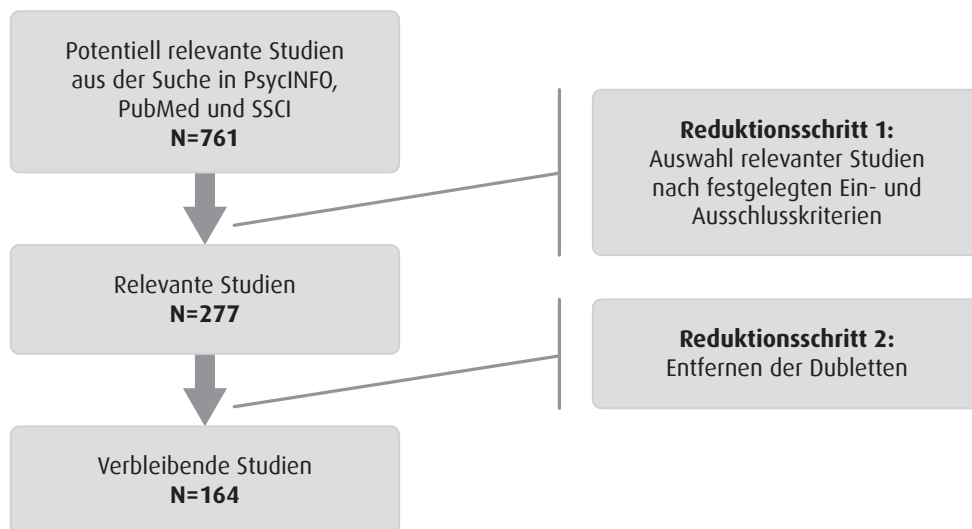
Potentiell relevante Studien aus der Suche in PsycINFO, PubMed und SSCI
**N=761**

**Reduktionsschritt 1:**
Auswahl relevanter Studien nach festgelegten Ein- und Ausschlusskriterien

Relevante Studien
**N=277**

**Reduktionsschritt 2:**
Entfernen der Dubletten

Verbleibende Studien
**N=164**